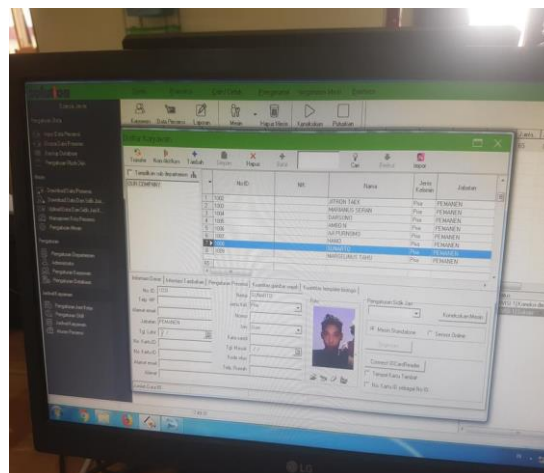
Data Karyawan

Transfer | Kata Berikut | Tambah | Simpan | Hapus | Batal | Cari | Filter | Impor

Tampilkan sub departemen

| | No ID | NIK | Nama | Jenis Kelamin | Jabatan |
|---|---|---|---|---|---|
| 1 | 1000 | | JITRON TAEK | Pria | PEMANEN |
| 2 | 1001 | | MARIANUS SERAN | Pria | PEMANEN |
| 3 | 1002 | | DARSONO | Pria | PEMANEN |
| 4 | 1003 | | AMBO K | Pria | PEMANEN |
| 5 | 1004 | | SAFRUDIN | Pria | PEMANEN |
| 6 | 1005 | | HAMID | Pria | PEMANEN |
| 7 | 1006 | | SUNARTO | Pria | PEMANEN |
| 8 | 1007 | | MARSELINUS TARO | Pria | PEMANEN |

Informasi Dasar | Informasi Tambahan | Pengaturan Presensi

Nama: SUNARTO
Jenis Kel: Pria

Foto

Pengaturan Sidik Jari

Mesin Standalone
Server Online

Tampil Kartu Terdaftar

LG